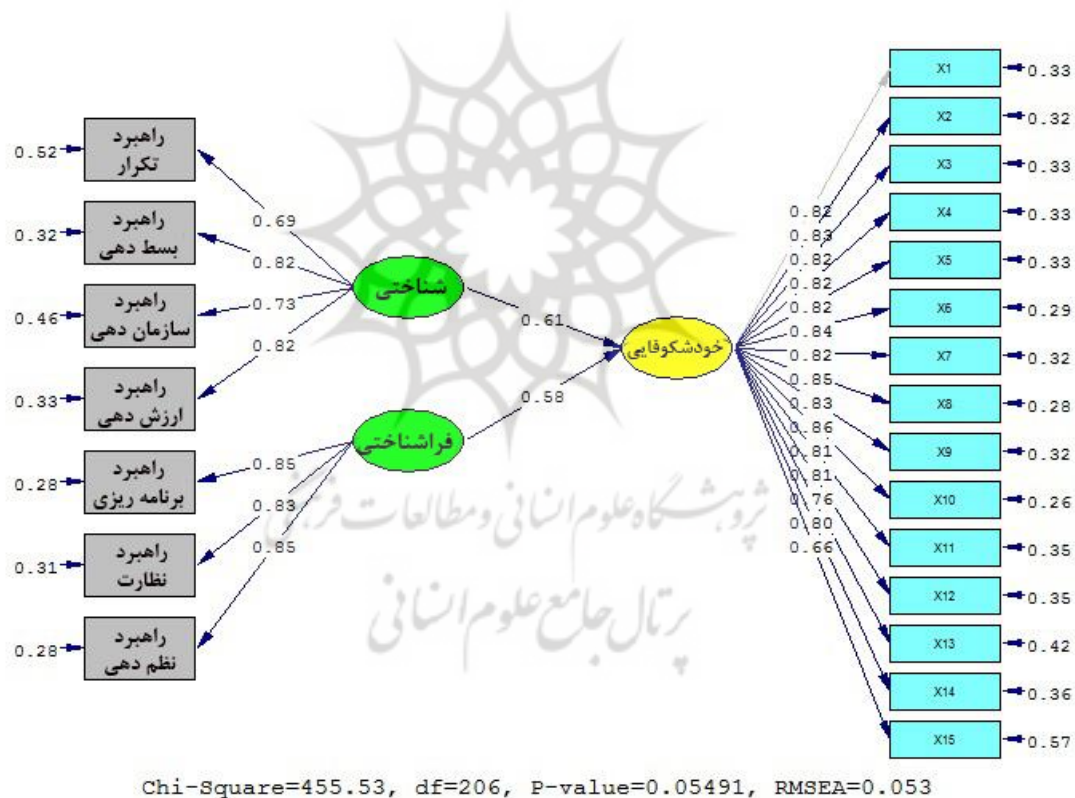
0.52 راهبرد تکرار
0.32 راهبرد بسط دهی
0.46 راهبرد سازمان دهی
0.33 راهبرد ارزش دهی
0.28 راهبرد برنامه ریزی
0.31 راهبرد نظارت
0.28 راهبرد نظم دهی

0.69
0.82
0.73
0.82
0.85
0.83
0.85

شناختی
فراشناختی

0.61
0.58

خودشکوفایی

0.82
0.83
0.82
0.82
0.82
0.84
0.82
0.85
0.83
0.86
0.81
0.81
0.76
0.80
0.66

X1 0.33
X2 0.32
X3 0.33
X4 0.33
X5 0.33
X6 0.29
X7 0.32
X8 0.28
X9 0.32
X10 0.26
X11 0.35
X12 0.35
X13 0.42
X14 0.36
X15 0.57

پژوهشگاه علوم انسانی و مطالعات فرهنگی
پرتال جامع علوم انسانی

Chi-Square=455.53, df=206, P-value=0.05491, RMSEA=0.053